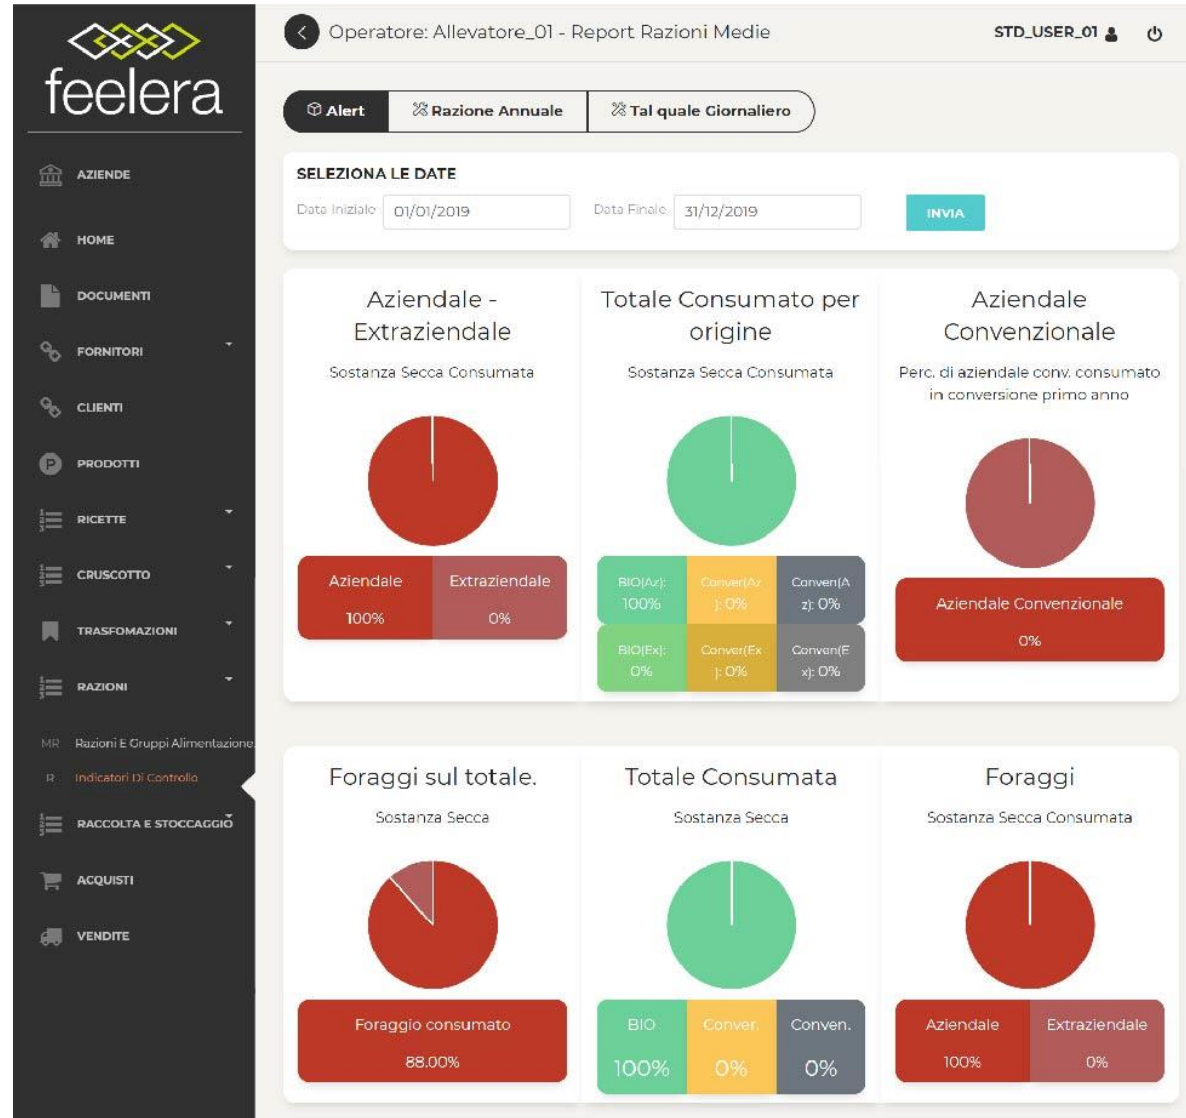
feelera

AZIENDE

HOME

DOCUMENTI

FORNITORI

CLIENTI

PRODOTTI

RICETTE

CRUSCOTTO

TRASFOMAZIONI

RAZIONI

MR Razioni E Gruppi Alimentazione

R Indicatori Di Controllo

RACCOLTA E STOCCAGGIO

ACQUISTI

VENDITE

Operatore: Allevatore_01 - Report Razioni Medie

STD_USER_01

Alert

Razione Annuale

Tal quale Giornaliero

SELEZIONA LE DATE

Data Iniziale 01/01/2019

Data Finale 31/12/2019

INVIA

Aziendale - Extraziendale

Sostanza Secca Consumata

| Aziendale 100% | Extraziendale 0% |
|---|---|

Totale Consumato per origine

Sostanza Secca Consumata

| BIO(Az): 100% | Conver(Az): 0% | Conven(Az): 0% |
|---|---|---|
| BIO(Ex): 0% | Conver(Ex): 0% | Conven(Ex): 0% |

Aziendale Convenzionale

Perc. di aziendale conv. consumato in conversione primo anno

Aziendale Convenzionale

0%

Foraggi sul totale.

Sostanza Secca

Foraggio consumato

88.00%

Totale Consumata

Sostanza Secca

| BIO 100% | Conver. 0% | Conven. 0% |
|---|---|---|

Foraggi

Sostanza Secca Consumata

| Aziendale 100% | Extraziendale 0% |
|---|---|